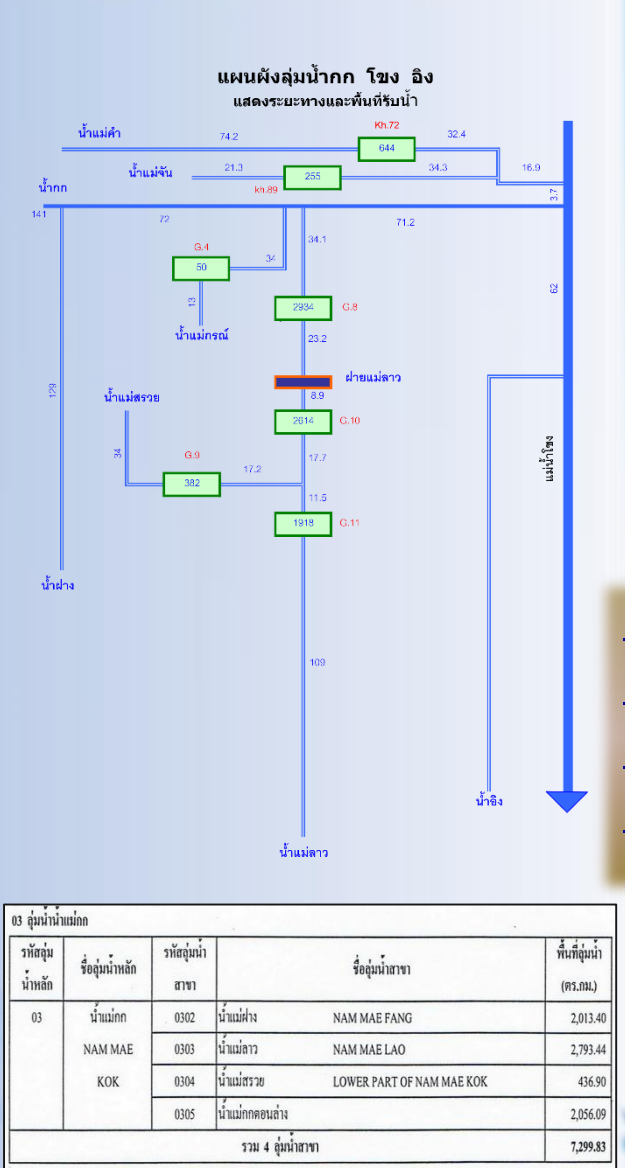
แผนผังลุ่มน้ำกก โขง อิง
แสดงระยะทางและพื้นที่รับน้ำ

น้ำแม่คำ
74.2
Kh.72
644
32.4
น้ำแม่จัน
21.3
255
34.3
16.9
kh.89
3.7
น้ำกก
141
72
71.2
34.1
G.4
50
34
13
น้ำแม่กรณ์
2934
G.8
23.2
ฝายแม่ลาว
8.9
2614
G.10
17.7
น้ำแม่สรวย
34
G.9
382
17.2
11.5
1918
G.11
129
น้ำฝาง
109
น้ำแม่ลาว
62
แม่น้ำโขง
น้ำอิง

03 ลุ่มน้ำน้ำแม่กก

| รหัสลุ่มน้ำหลัก | ชื่อลุ่มน้ำหลัก | รหัสลุ่มน้ำสาขา | ชื่อลุ่มน้ำสาขา | | พื้นที่ลุ่มน้ำ (ตร.กม.) |
|---|---|---|---|---|---|
| 03 | น้ำแม่กก | 0302 | น้ำแม่ฝาง | NAM MAE FANG | 2,013.40 |
| | NAM MAE | 0303 | น้ำแม่ลาว | NAM MAE LAO | 2,793.44 |
| | KOK | 0304 | น้ำแม่สรวย | LOWER PART OF NAM MAE KOK | 436.90 |
| | | 0305 | น้ำแม่กกตอนล่าง | | 2,056.09 |
| | | | รวม 4 ลุ่มน้ำสาขา | | 7,299.83 |